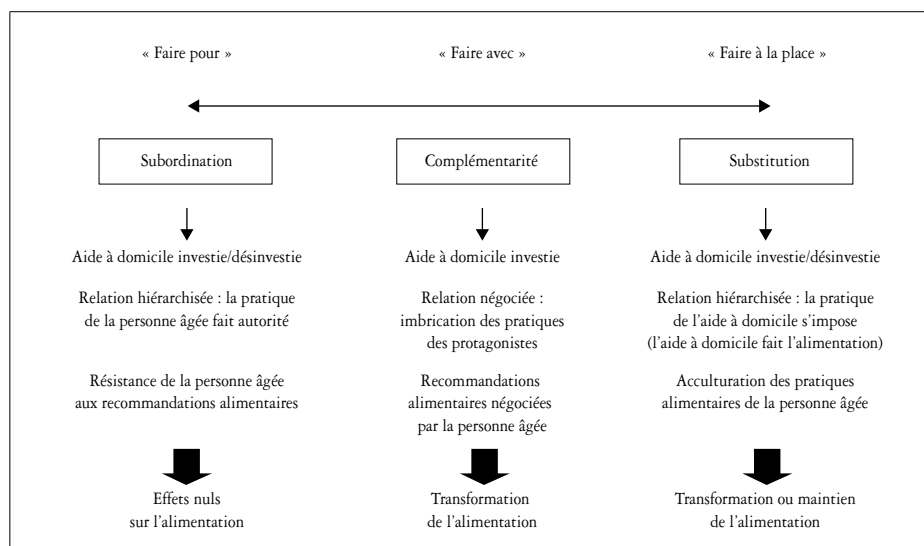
« Faire pour »

« Faire avec »

« Faire à la place »

Subordination

Aide à domicile investie/désinvestie

Relation hiérarchisée : la pratique de la personne âgée fait autorité

Résistance de la personne âgée aux recommandations alimentaires

Effets nuls sur l'alimentation

Complémentarité

Aide à domicile investie

Relation négociée : imbrication des pratiques des protagonistes

Recommandations alimentaires négociées par la personne âgée

Transformation de l'alimentation

Substitution

Aide à domicile investie/désinvestie

Relation hiérarchisée : la pratique de l'aide à domicile s'impose (l'aide à domicile fait l'alimentation)

Acculturation des pratiques alimentaires de la personne âgée

Transformation ou maintien de l'alimentation